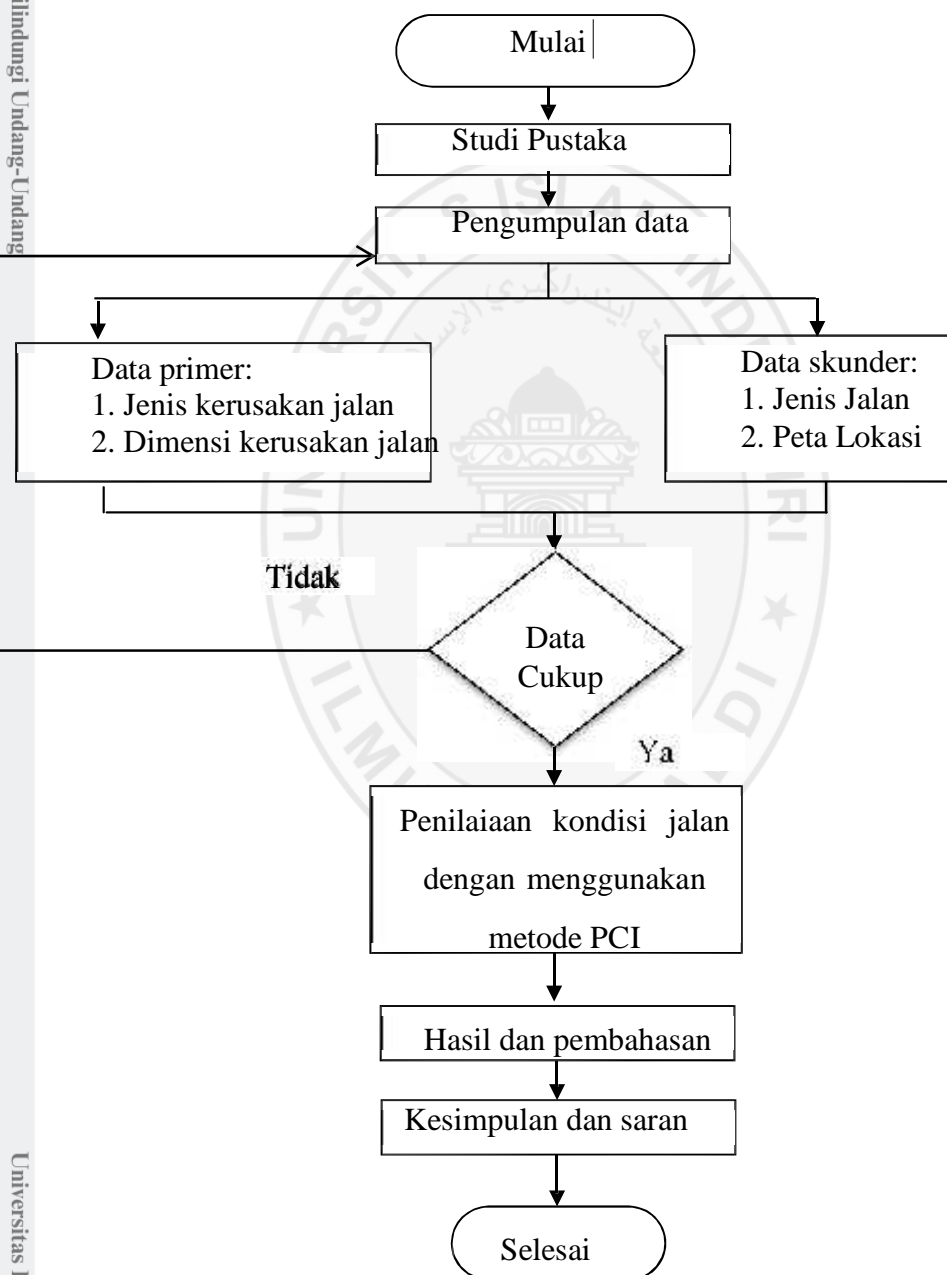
ilindungi Undang-Undang

Mulai

Studi Pustaka

Pengumpulan data

Data primer:
1. Jenis kerusakan jalan
2. Dimensi kerusakan jalan

Data skunder:
1. Jenis Jalan
2. Peta Lokasi

Tidak

Data Cukup

Ya

Penilaiaan kondisi jalan dengan menggunakan metode PCI

Hasil dan pembahasan

Kesimpulan dan saran

Selesai

Universitas I